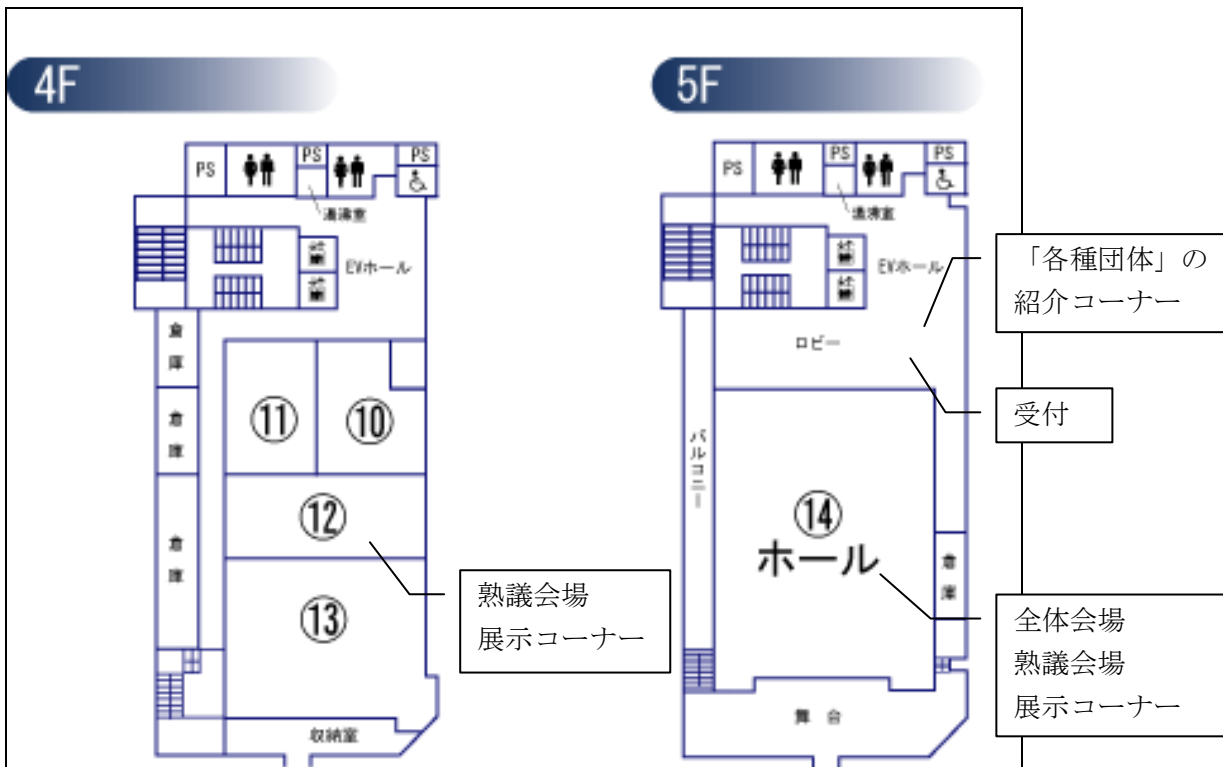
4F

PS
PS
PS
清掃室
EVホール
倉庫
倉庫
倉庫
⑪
⑩
⑫
⑬
収納室

熟議会場
展示コーナー

5F

PS
PS
PS
清掃室
EVホール
ロビー
バルコニー
⑭
ホール
倉庫
舞台

「各種団体」の紹介コーナー

受付

全体会場
熟議会場
展示コーナー